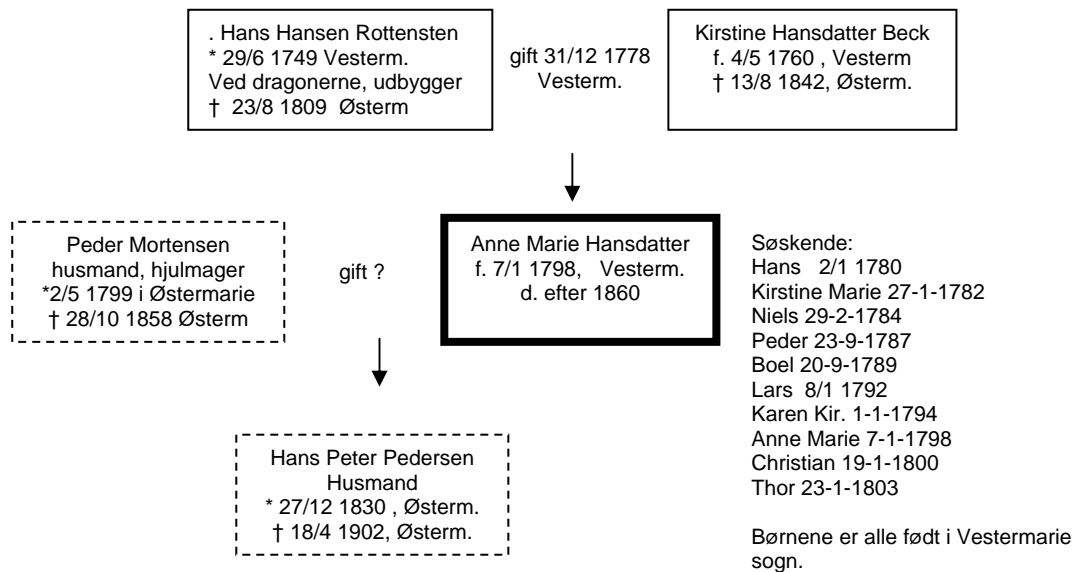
. Hans Hansen Rottensten
* 29/6 1749 Vesterm.
Ved dragonerne, udbygger
† 23/8 1809 Østerm

gift 31/12 1778
Vesterm.

Kirstine Hansdatter Beck
f. 4/5 1760 , Vesterm
† 13/8 1842, Østerm.

Peder Mortensen
husmand, hjulmager
*2/5 1799 i Østermarie
† 28/10 1858 Østerm

gift ?

Anne Marie Hansdatter
f. 7/1 1798, Vesterm.
d. efter 1860

Søskende:
Hans 2/1 1780
Kirstine Marie 27-1-1782
Niels 29-2-1784
Peder 23-9-1787
Boel 20-9-1789
Lars 8/1 1792
Karen Kir. 1-1-1794
Anne Marie 7-1-1798
Christian 19-1-1800
Thor 23-1-1803

Børnene er alle født i Vestermarie sogn.

Hans Peter Pedersen
Husmand
* 27/12 1830 , Østerm.
† 18/4 1902, Østerm.